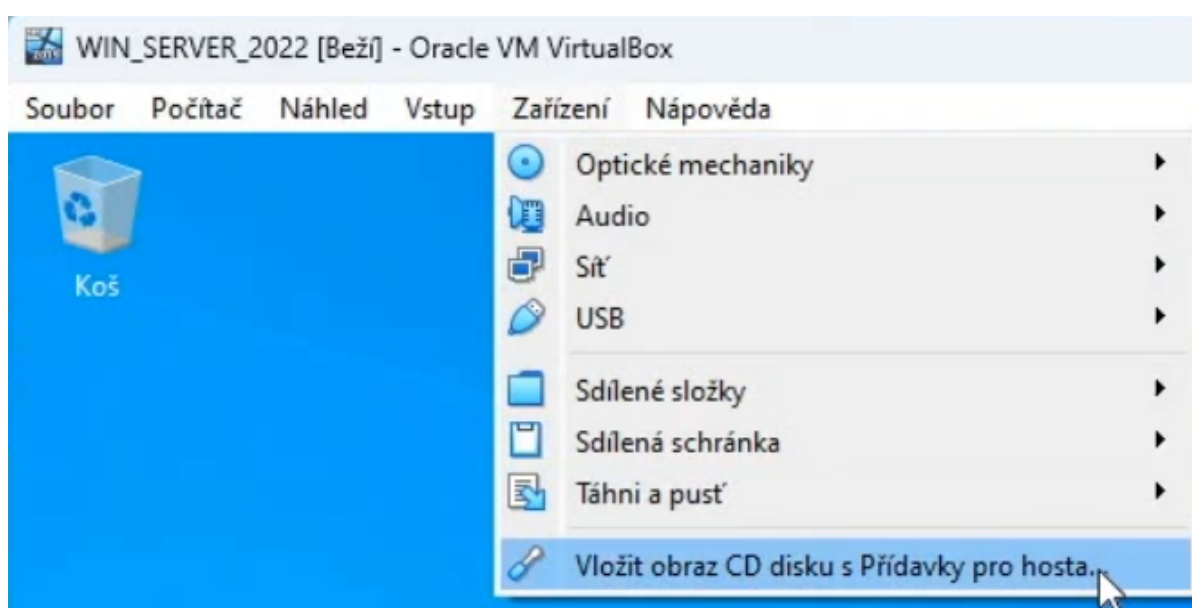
WIN_SERVER_2022 [Běží] - Oracle VM VirtualBox

Soubor Počítač Náhled Vstup Zařízení Nápověda

Koš

Optické mechaniky
Audio
Síť
USB
Sdílené složky
Sdílená schránka
Táhni a pusť
Vložit obraz CD disku s Přídavky pro hosta...